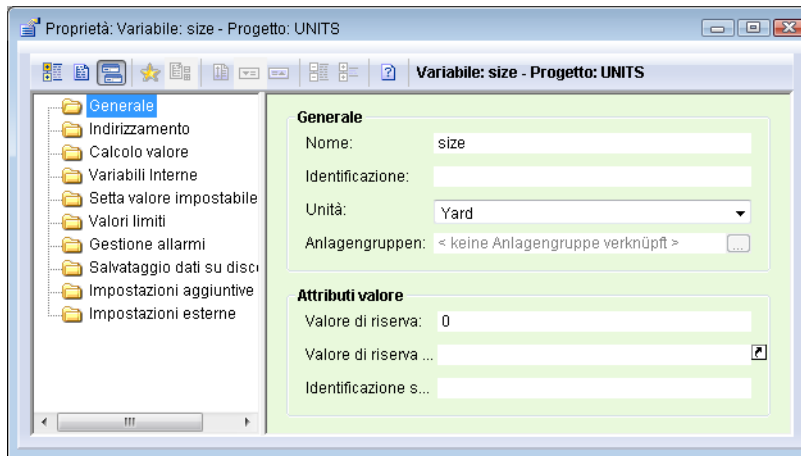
Proprietà: Variabile: size - Progetto: UNITS

Variabile: size - Progetto: UNITS

Generale
Indirizzamento
Calcolo valore
Variabili Interne
Setta valore impostabile
Valori limiti
Gestione allarmi
Salvataggio dati su disc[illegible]
Impostazioni aggiuntive
Impostazioni esterne

Generale

Nome: size

Identificazione:

Unità: Yard

Anlagengruppen: < keine Anlagengruppe verknüpft >

Attributi valore

Valore di riserva: 0

Valore di riserva ...

Identificazione s...